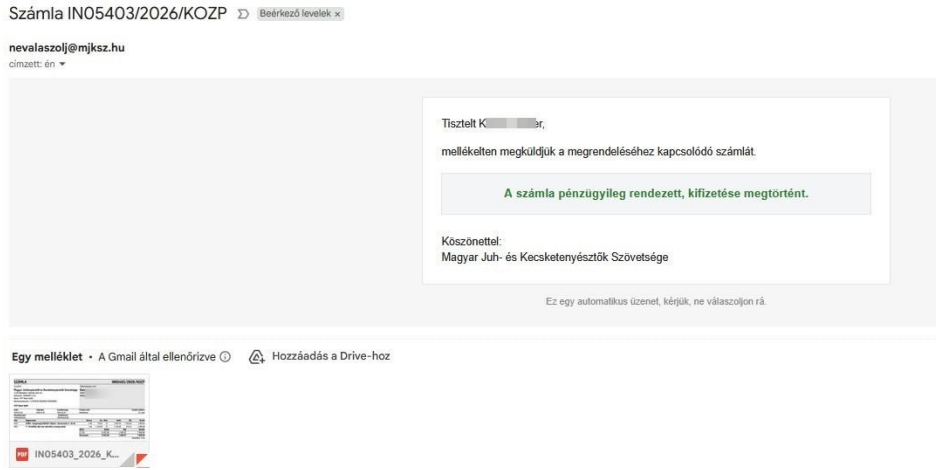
Számla IN05403/2026/KOZP Beérkező levelek ×

nevalaszolj@mjksz.hu
címzett: én

Tisztelt K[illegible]er,

mellékelten megküldjük a megrendeléséhez kapcsolódó számlát.

A számla pénzügyileg rendezett, kifizetése megtörtént.

Köszönettel:
Magyar Juh- és Kecsketenyésztők Szövetsége

Ez egy automatikus üzenet, kérjük, ne válaszoljon rá.

Egy melléklet • A Gmail által ellenőrizve Hozzáadás a Drive-hoz

PDF IN05403_2026_K...